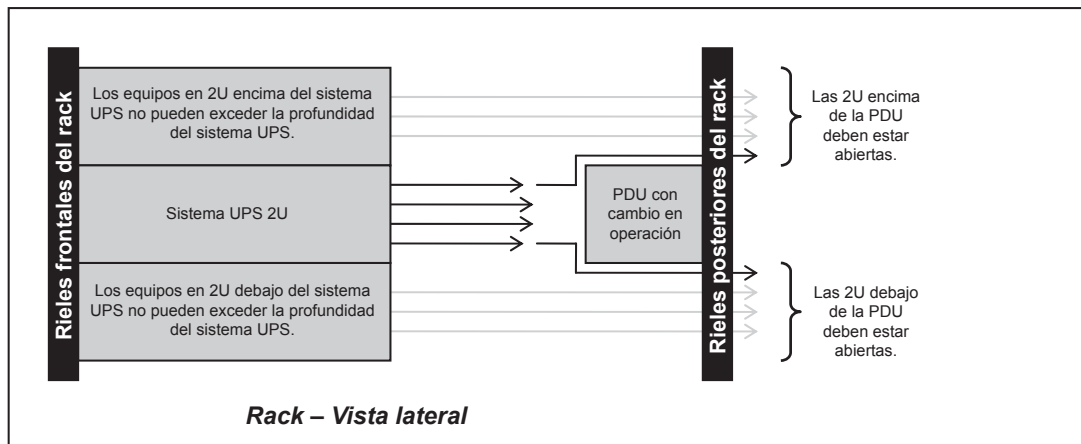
Rieles frontales del rack

Los equipos en 2U encima del sistema UPS no pueden exceder la profundidad del sistema UPS.

Sistema UPS 2U

Los equipos en 2U debajo del sistema UPS no pueden exceder la profundidad del sistema UPS.

PDU con cambio en operación

Rieles posteriores del rack

Las 2U encima de la PDU deben estar abiertas.

Las 2U debajo de la PDU deben estar abiertas.

Rack – Vista lateral